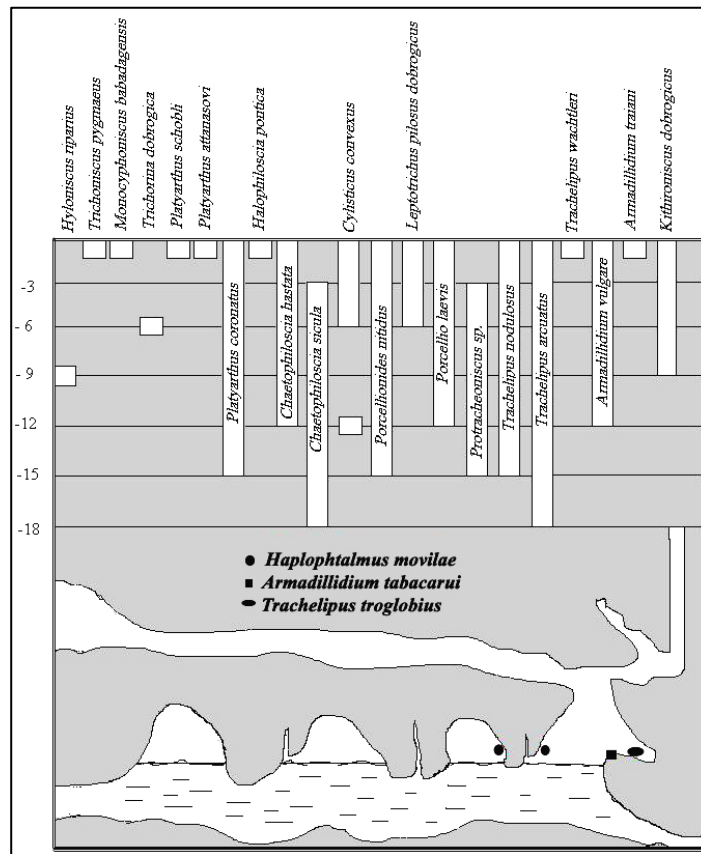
Hyloniscus riparius
Trichoniscus pygmaeus
Monocyphoniscus babadagensis
Trichorhina dobrogica
Platyarthus schobli
Platyarthus atanasovi
Halophiloscia pontica
Cylisticus convexus
Leptotrichus pilosus dobrogicus
Trachelipus wachtleri
Armadillidium traiani
Kithironiscus dobrogicus

-3
- 6
- 9
-12
-15
-18

Platyarthus coronatus
Chaetophiloscia hastata
Chaetophiloscia sicula
Porcellionides nitidus
Porcellio laevis
Protracheoniscus sp.
Trachelipus nodulosus
Trachelipus arcuatus
Armadillidium vulgare

Haplophtalmus movilae
Armadillidium tabacarui
Trachelipus troglobius